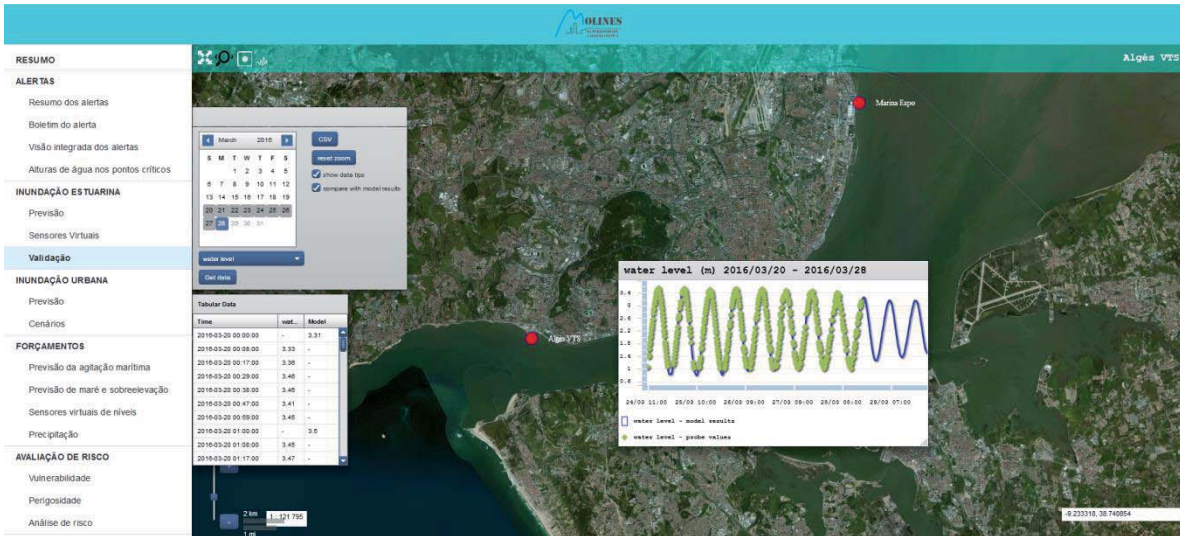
MOLINES

RESUMO
ALERTAS
Resumo dos alertas
Boletim do alerta
Visão integrada dos alertas
Alturas de água nos pontos críticos
INUNDAÇÃO ESTUARINA
Previsão
Sensores Virtuais
Validação
INUNDAÇÃO URBANA
Previsão
Cenários
FORÇAMENTOS
Previsão da agitação marítima
Previsão de maré e sobreelevação
Sensores virtuais de níveis
Precipitação
AVALIAÇÃO DE RISCO
Vulnerabilidade
Perigosidade
Análise de risco

Algés VTS

March 2016
S M T W T F S
1 2 3 4 5
6 7 8 9 10 11 12
13 14 15 16 17 18 19
20 21 22 23 24 25 26
27 28 29 30 31

CSV
reset zoom
show data tips
compare with model results
water level
Get data

Tabular Data

| Time | wat... | Model |
|---|---|---|
| 2016-03-20 00:00:00 | - | 3.31 |
| 2016-03-20 00:08:00 | 3.33 | - |
| 2016-03-20 00:17:00 | 3.38 | - |
| 2016-03-20 00:29:00 | 3.46 | - |
| 2016-03-20 00:38:00 | 3.46 | - |
| 2016-03-20 00:47:00 | 3.41 | - |
| 2016-03-20 00:59:00 | 3.46 | - |
| 2016-03-20 01:00:00 | - | 3.6 |
| 2016-03-20 01:08:00 | 3.45 | - |
| 2016-03-20 01:17:00 | 3.47 | - |

Marina Expo
Algés VTS

water level (m) 2016/03/20 - 2016/03/28
3.4
3
2.6
2.2
1.8
1.4
1
0.6
24/03 11:00 25/03 10:00 26/03 09:00 27/03 09:00 28/03 08:00 29/03 07:00
water level - model results
water level - probe values

2 km
1 mi
1 : 121 795
-9.233318, 38.740854